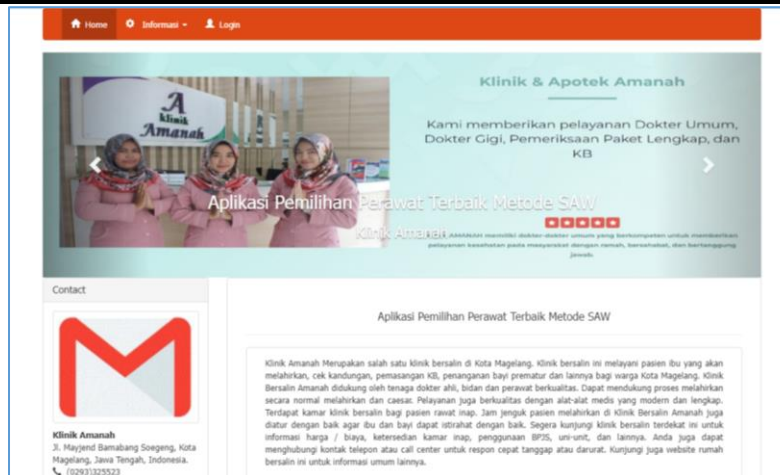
Home   Informasi ▾   Login

A klinik Amanah

Klinik & Apotek Amanah

Kami memberikan pelayanan Dokter Umum, Dokter Gigi, Pemeriksaan Paket Lengkap, dan KB

Aplikasi Pemilihan Perawat Terbaik Metode SAW

Klinik Amanah

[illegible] AMANAH memiliki dokter-dokter umum yang berkompeten untuk memberikan pelayanan kesehatan pada masyarakat dengan ramah, bersahabat, dan bertanggung jawab

Contact

Klinik Amanah
Jl. Mayjend Bambang Soegeng, Kota Magelang, Jawa Tengah, Indonesia.
(0293)325523

Aplikasi Pemilihan Perawat Terbaik Metode SAW

Klinik Amanah Merupakan salah satu klinik bersalin di Kota Magelang. Klinik bersalin ini melayani pasien ibu yang akan melahirkan, cek kandungan, pemasangan KB, penanganan bayi prematur dan lainnya bagi warga Kota Magelang. Klinik Bersalin Amanah didukung oleh tenaga dokter ahli, bidan dan perawat berkualitas. Dapat mendukung proses melahirkan secara normal melahirkan dan caesar. Pelayanan juga berkualitas dengan alat-alat medis yang modern dan lengkap. Terdapat kamar klinik bersalin bagi pasien rawat inap. Jam jenguk pasien melahirkan di Klinik Bersalin Amanah juga diatur dengan baik agar ibu dan bayi dapat istirahat dengan baik. Segera kunjungi klinik bersalin terdekat ini untuk informasi harga / biaya, ketersedian kamar inap, penggunaan BPJS, uni-unit, dan lainnya. Anda juga dapat menghubungi kontak telepon atau call center untuk respon cepat tanggap atau darurat. Kunjungi juga website rumah bersalin ini untuk informasi umum lainnya.